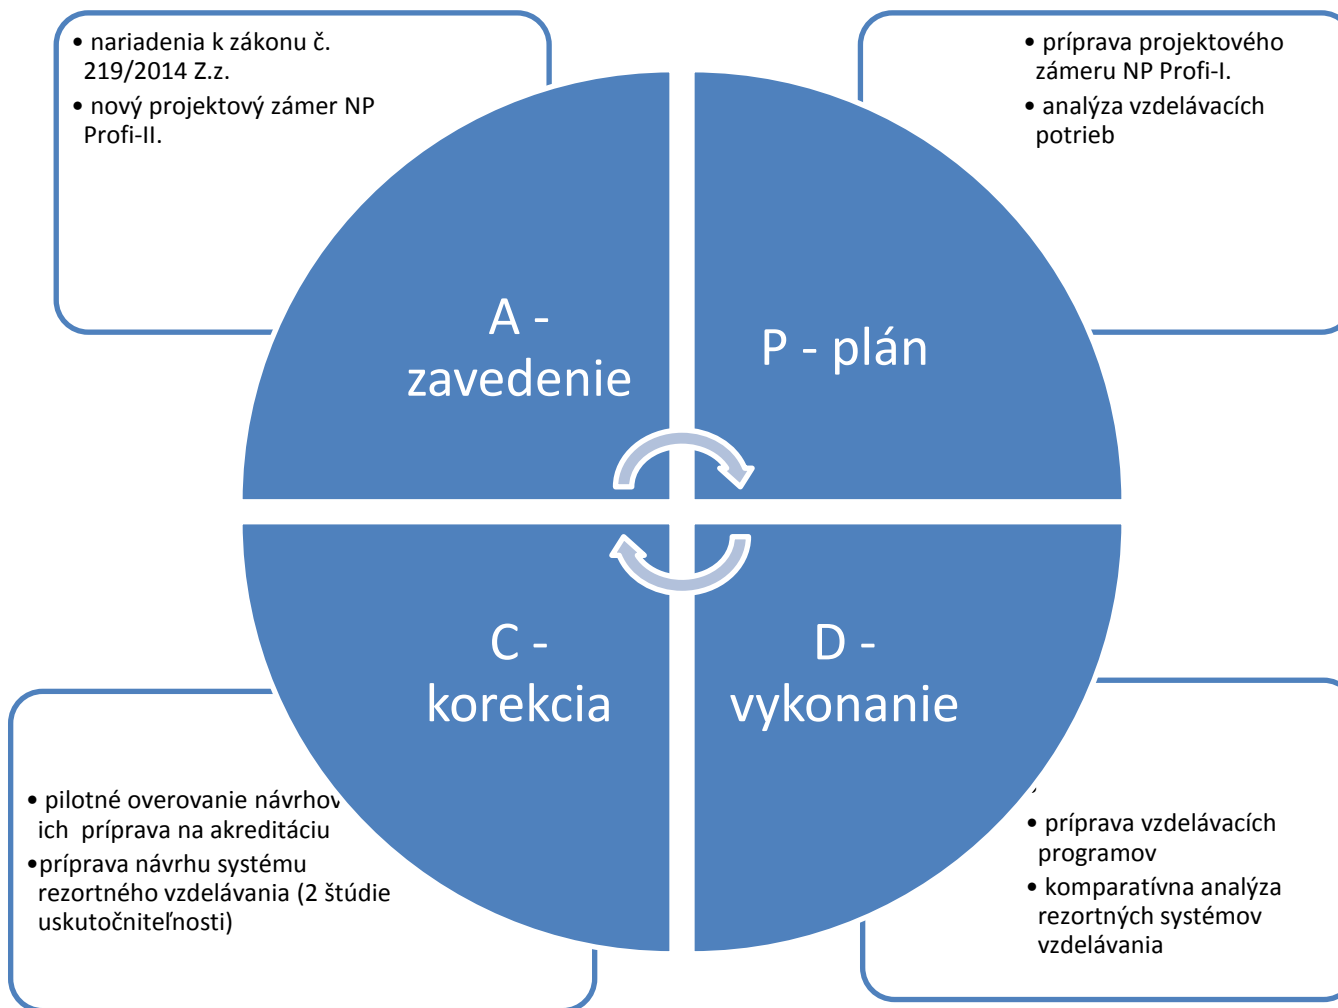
• nariadenia k zákonu č. 219/2014 Z.z.
• nový projektový zámer NP Profi-II.

• príprava projektového zámeru NP Profi-I.
• analýza vzdelávacích potrieb

A - zavedenie

P - plán

C - korekcia

D - vykonanie

• pilotné overovanie návrhov ich príprava na akreditáciu
• príprava návrhu systému rezortného vzdelávania (2 štúdie uskutočniteľnosti)

• príprava vzdelávacích programov
• komparatívna analýza rezortných systémov vzdelávania